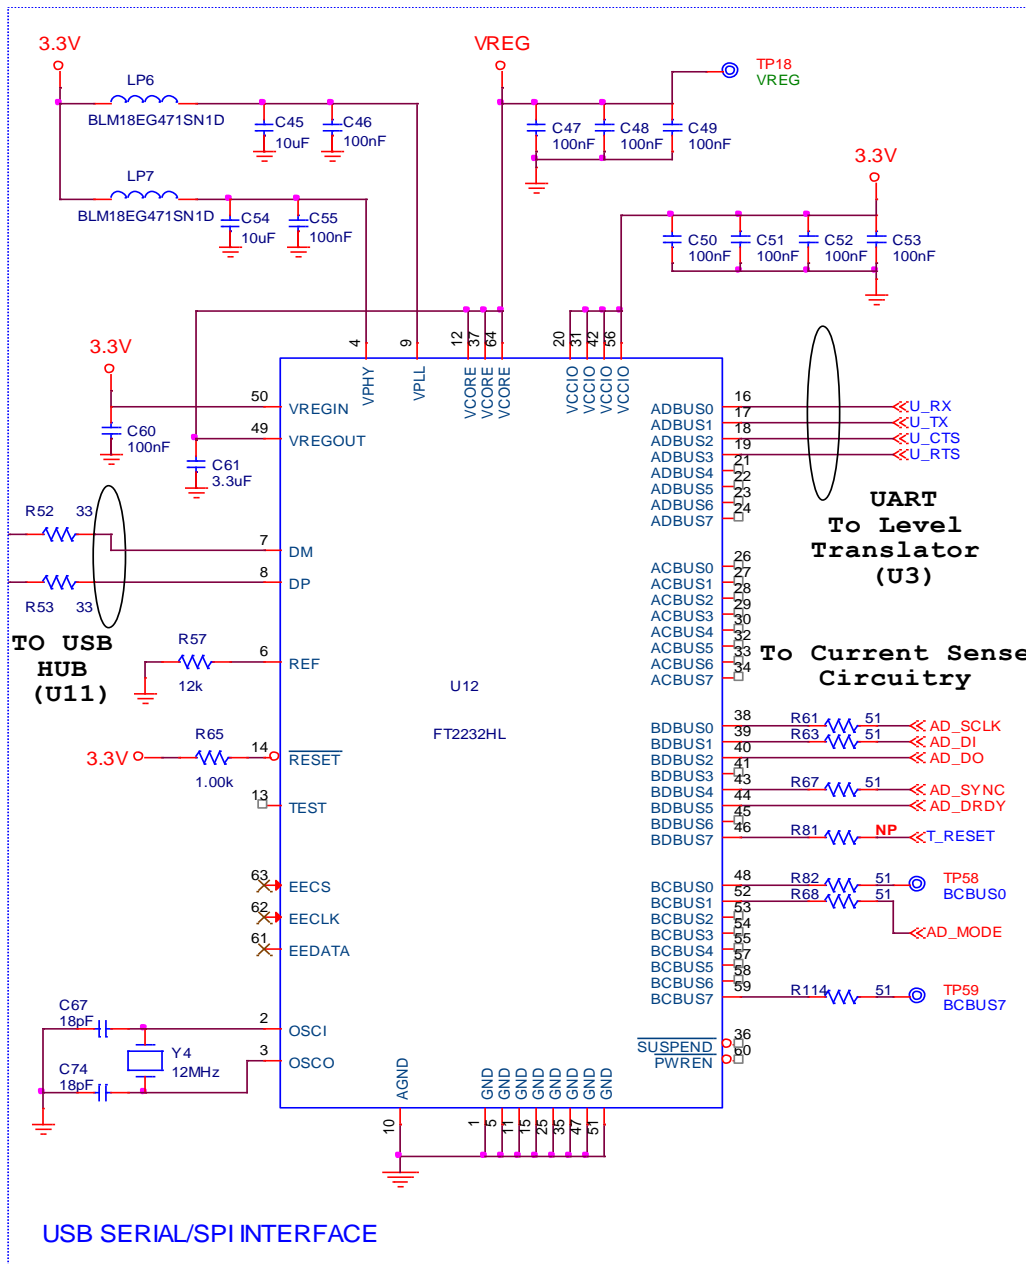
3.3V

LP6

BLM18EG471SN1D

C45 10uF

C46 100nF

LP7

BLM18EG471SN1D

C54 10uF

C55 100nF

VREG

C47 100nF

C48 100nF

C49 100nF

TP18 VREG

3.3V

C50 100nF

C51 100nF

C52 100nF

C53 100nF

3.3V

C60 100nF

C61 3.3uF

4 VPHY

9 VPLL

12 37 64 VCORE VCORE VCORE

20 31 42 56 VCCIO VCCIO VCCIO VCCIO

50 VREGIN

49 VREGOUT

R52 33

R53 33

7 DM

8 DP

TO USB HUB (U11)

R57 12k

6 REF

U12

FT2232HL

3.3V

R65 1.00k

14 $\overline{\text{RESET}}$

13 TEST

63 EECS

62 EECLK

61 EEDATA

C67 18pF

C74 18pF

Y4 12MHz

2 OSCI

3 OSCO

10 AGND

1 5 11 15 25 35 47 51 GND GND GND GND GND GND GND GND

ADBUS0 16
ADBUS1 17
ADBUS2 18
ADBUS3 19
ADBUS4 21
ADBUS5 22
ADBUS6 23
ADBUS7 24

U_RX
U_TX
U_CTS
U_RTS

UART To Level Translator (U3)

ACBUS0 26
ACBUS1 27
ACBUS2 28
ACBUS3 29
ACBUS4 30
ACBUS5 32
ACBUS6 33
ACBUS7 34

To Current Sense Circuitry

BDBUS0 38
BDBUS1 39
BDBUS2 40
BDBUS3 41
BDBUS4 43
BDBUS5 44
BDBUS6 45
BDBUS7 46

R61 51 AD_SCLK
R63 51 AD_DI
AD_DO
R67 51 AD_SYNC
AD_DRDY
R81 NP T_RESET

BCBUS0 48
BCBUS1 52
BCBUS2 53
BCBUS3 54
BCBUS4 55
BCBUS5 57
BCBUS6 58
BCBUS7 59

R82 51 TP58 BCBUS0
R68 51
AD_MODE
R114 51 TP59 BCBUS7

$\overline{\text{SUSPEND}}$ 36
PWREN 60

USB SERIAL/SPI INTERFACE